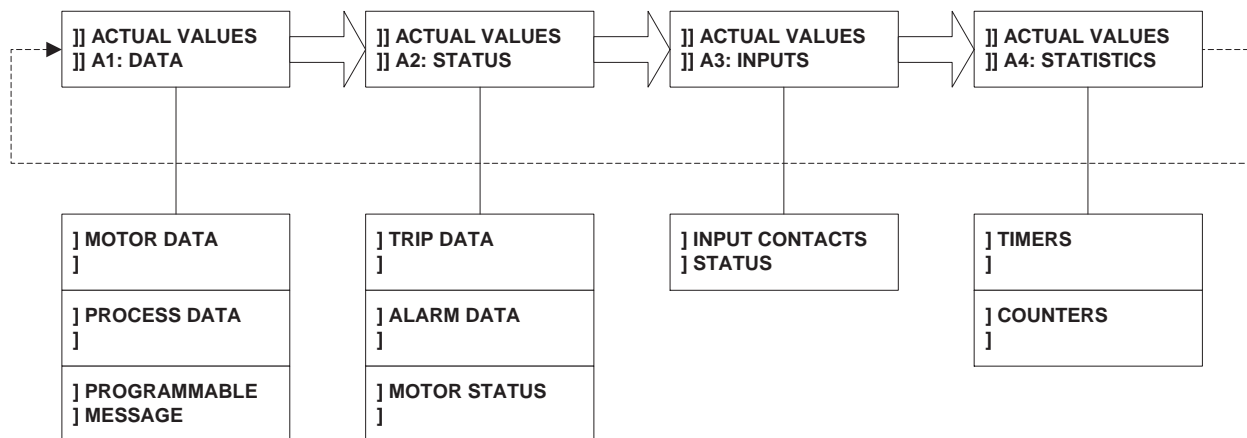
]] ACTUAL VALUES
]] A1: DATA

]] ACTUAL VALUES
]] A2: STATUS

]] ACTUAL VALUES
]] A3: INPUTS

]] ACTUAL VALUES
]] A4: STATISTICS

] MOTOR DATA
]

] PROCESS DATA
]

] PROGRAMMABLE
] MESSAGE

] TRIP DATA
]

] ALARM DATA
]

] MOTOR STATUS
]

] INPUT CONTACTS
] STATUS

] TIMERS
]

] COUNTERS
]